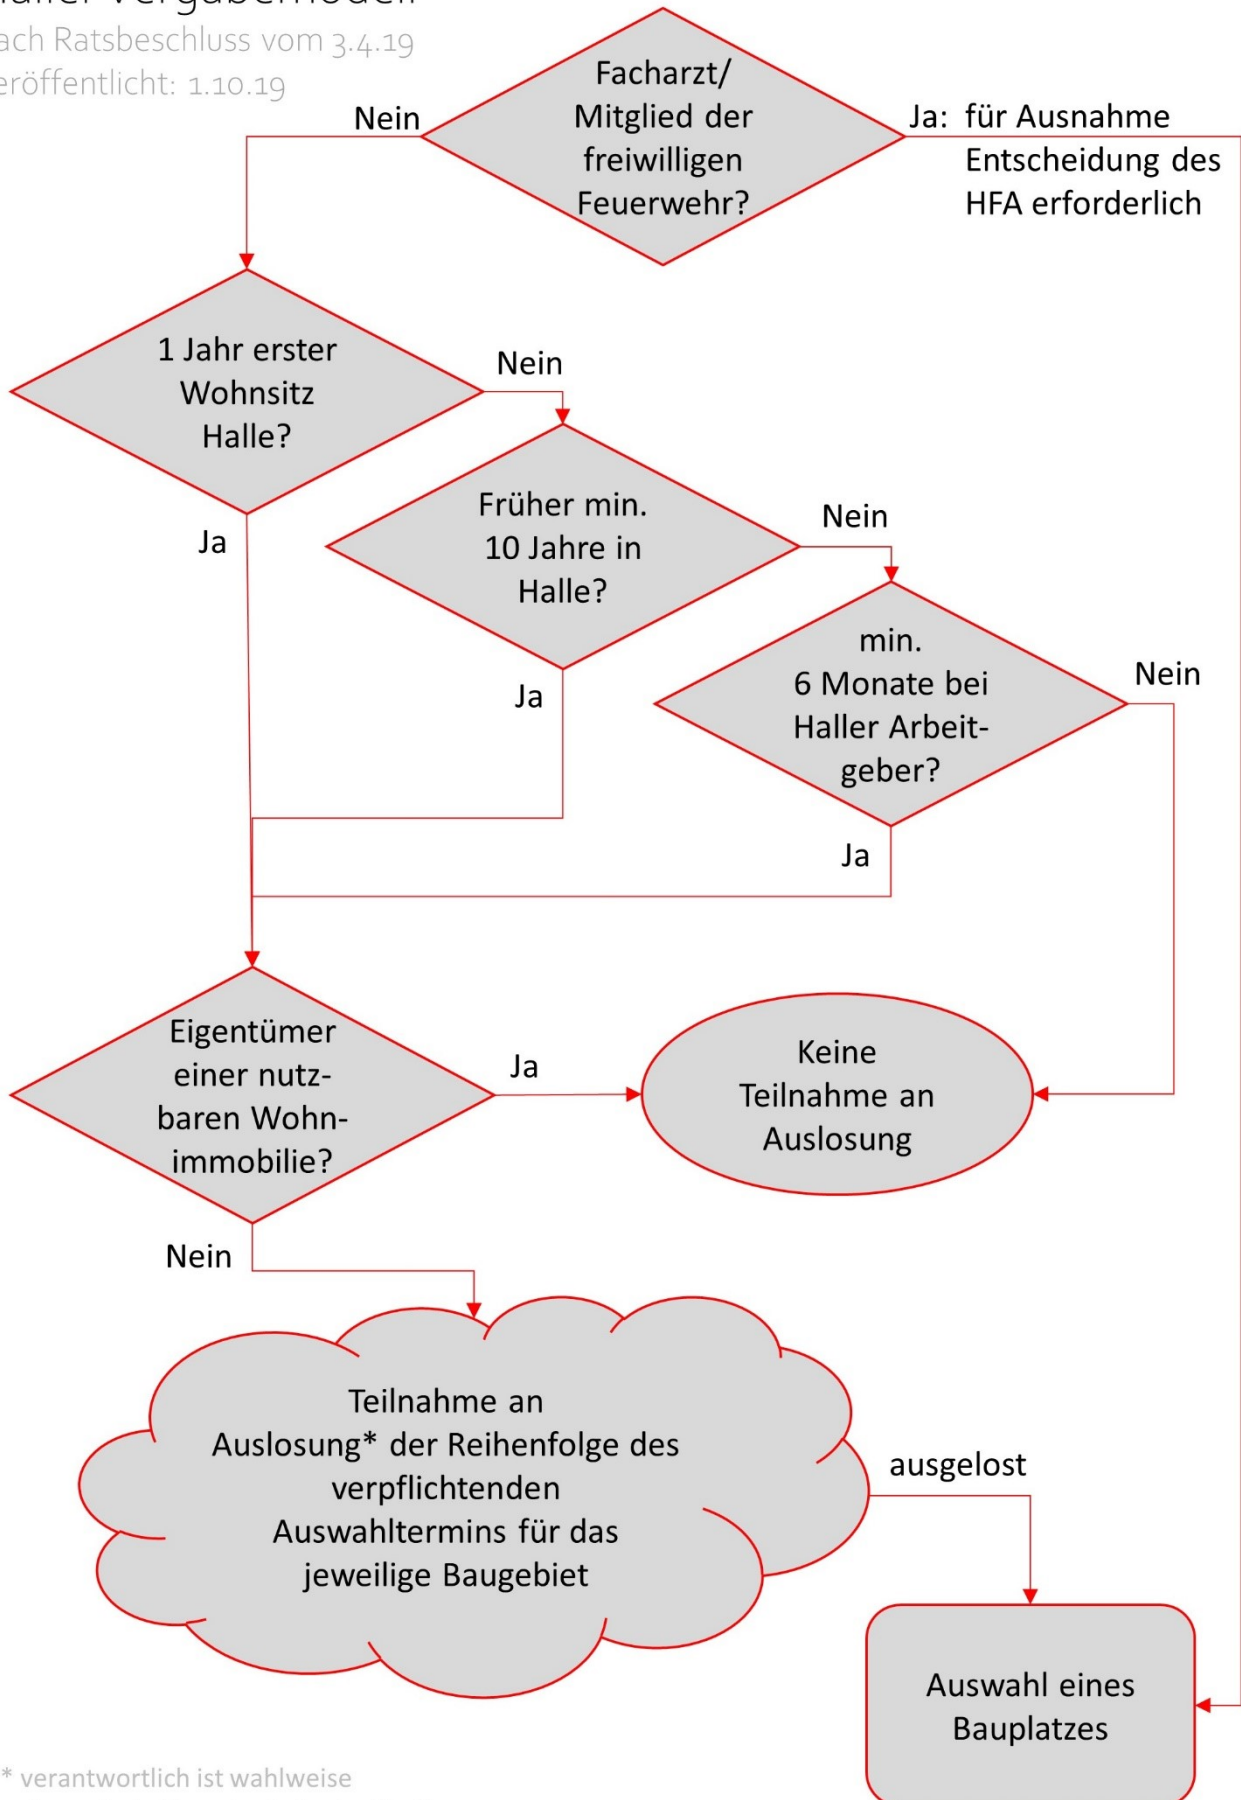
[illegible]aller Vergabemodell
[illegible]ach Ratsbeschluss vom 3.4.19
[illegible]eröffentlicht: 1.10.19

Facharzt/ Mitglied der freiwilligen Feuerwehr?

Nein

Ja: für Ausnahme Entscheidung des HFA erforderlich

1 Jahr erster Wohnsitz Halle?

Nein

Ja

Früher min. 10 Jahre in Halle?

Nein

Ja

min. 6 Monate bei Haller Arbeitgeber?

Nein

Ja

Eigentümer einer nutzbaren Wohnimmobilie?

Ja

Keine Teilnahme an Auslosung

Nein

Teilnahme an Auslosung* der Reihenfolge des verpflichtenden Auswahltermins für das jeweilige Baugebiet

ausgelost

Auswahl eines Bauplatzes

* verantwortlich ist wahlweise